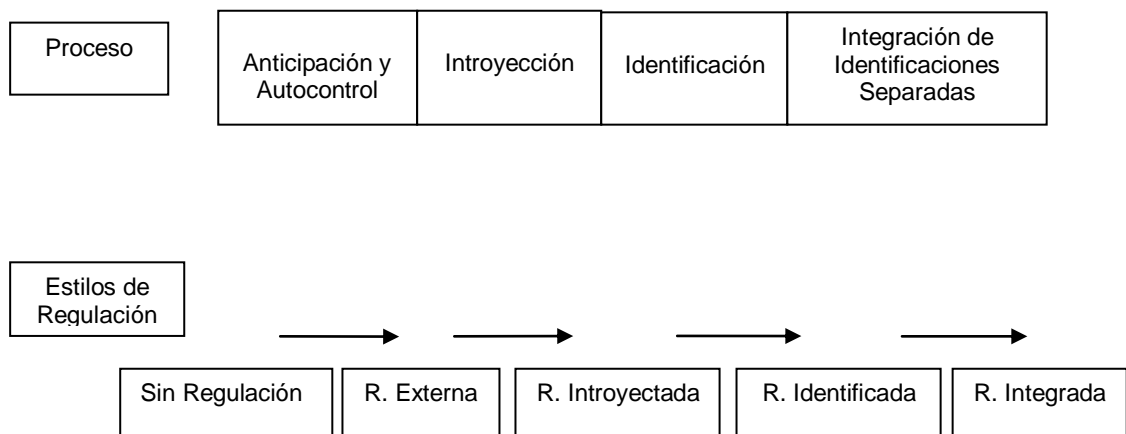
Proceso

| Anticipación y Autocontrol | Introyección | Identificación | Integración de Identificaciones Separadas |
|---|---|---|---|

Estilos de Regulación

Sin Regulación

R. Externa

R. Introyectada

R. Identificada

R. Integrada